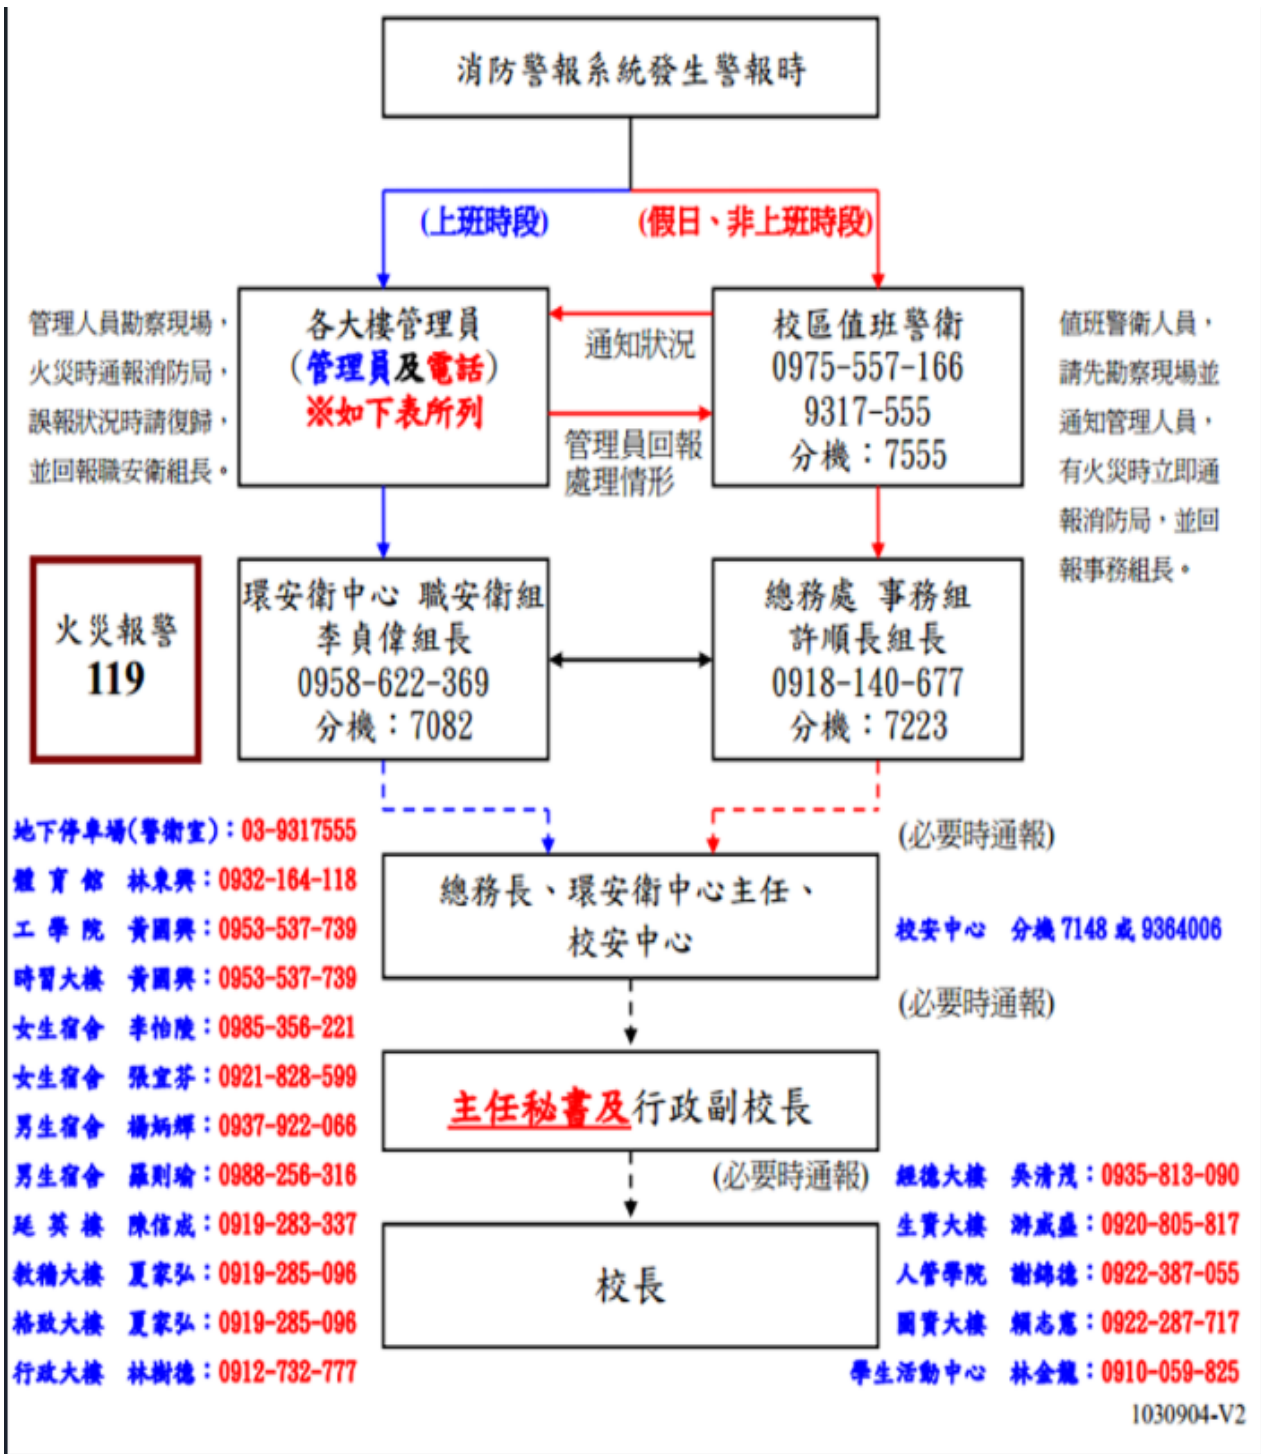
消防警報系統發生警報時

(上班時段)　(假日、非上班時段)

管理人員勘察現場，火災時通報消防局，誤報狀況時請復歸，並回報職安衛組長。

各大樓管理員
(管理員及電話)
※如下表所列

通知狀況

管理員回報處理情形

校區值班警衛
0975-557-166
9317-555
分機：7555

值班警衛人員，請先勘察現場並通知管理人員，有火災時立即通報消防局，並回報事務組長。

火災報警
119

環安衛中心 職安衛組
李貞偉組長
0958-622-369
分機：7082

總務處 事務組
許順長組長
0918-140-677
分機：7223

地下停車場(警衛室)：03-9317555
體育館 林東興：0932-164-118
工學院 黃國興：0953-537-739
時習大樓 黃國興：0953-537-739
女生宿舍 李怡陵：0985-356-221
女生宿舍 張宜芬：0921-828-599
男生宿舍 楊炳輝：0937-922-066
男生宿舍 羅則瑜：0988-256-316
延英樓 陳信成：0919-283-337
教稿大樓 夏家弘：0919-285-096
格致大樓 夏家弘：0919-285-096
行政大樓 林樹德：0912-732-777

(必要時通報)

總務長、環安衛中心主任、校安中心

校安中心 分機 7148 或 9364006

(必要時通報)

主任秘書及行政副校長

(必要時通報)

校長

綜德大樓 吳清茂：0935-813-090
生寶大樓 游威盛：0920-805-817
人管學院 謝錦德：0922-387-055
國實大樓 賴志宏：0922-287-717
學生活動中心 林金龍：0910-059-825

1030904-V2